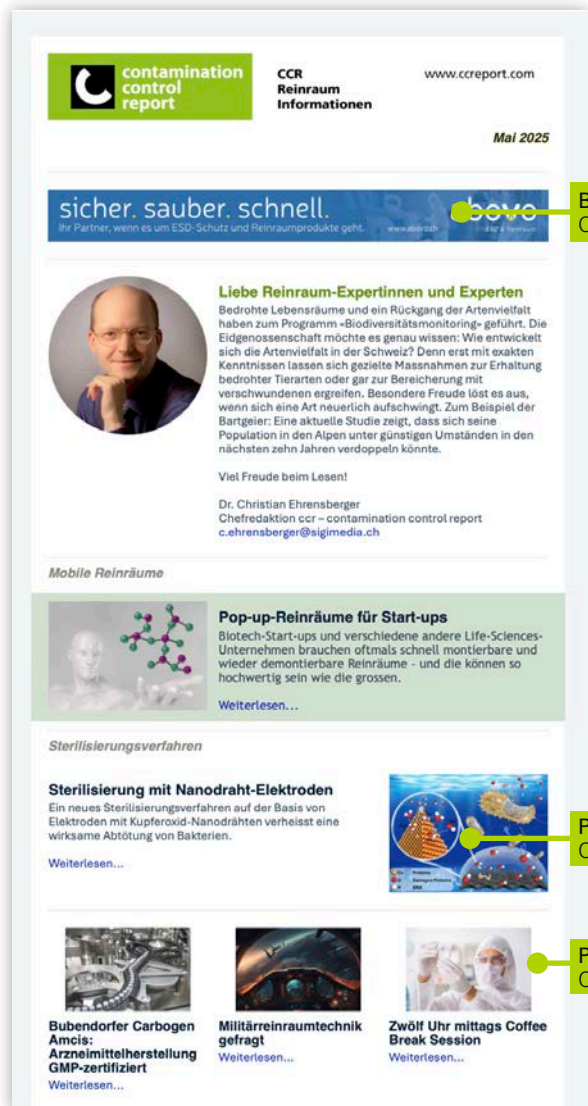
contamination control report

CCR Reinraum Informationen

www.ccreport.com

Mai 2025

sicher. sauber. schnell.
Ihr Partner, wenn es um ESD-Schutz und Reinraumprodukte geht.

B
C

Liebe Reinraum-Expertinnen und Experten
Bedrohte Lebensräume und ein Rückgang der Artenvielfalt haben zum Programm «Biodiversitätsmonitoring» geführt. Die Eidgenossenschaft möchte es genau wissen: Wie entwickelt sich die Artenvielfalt in der Schweiz? Denn erst mit exakten Kenntnissen lassen sich gezielte Massnahmen zur Erhaltung bedrohter Tierarten oder gar zur Bereicherung mit verschwundenen ergreifen. Besondere Freude löst es aus, wenn sich eine Art neuerlich aufschwingt. Zum Beispiel der Bartgeier: Eine aktuelle Studie zeigt, dass sich seine Population in den Alpen unter günstigen Umständen in den nächsten zehn Jahren verdoppeln könnte.

Viel Freude beim Lesen!

Dr. Christian Ehrensberger
Chefredaktion ccr – contamination control report
c.ehrensberger@sigimedia.ch

Mobile Reinräume

Pop-up-Reinräume für Start-ups
Biotech-Start-ups und verschiedene andere Life-Sciences-Unternehmen brauchen oftmals schnell montierbare und wieder demontierbare Reinräume - und die können so hochwertig sein wie die grossen.

Weiterlesen...

Sterilisierungsverfahren

Sterilisierung mit Nanodraht-Elektroden
Ein neues Sterilisierungsverfahren auf der Basis von Elektroden mit Kupferoxid-Nanodrähten verheisst eine wirksame Abtötung von Bakterien.

Weiterlesen...

P
C

Bubendorfer Carbogen Amcis: Arzneimittelherstellung GMP-zertifiziert
Weiterlesen...

Militärreinraumtechnik gefragt
Weiterlesen...

Zwölf Uhr mittags Coffee Break Session
Weiterlesen...

P
C